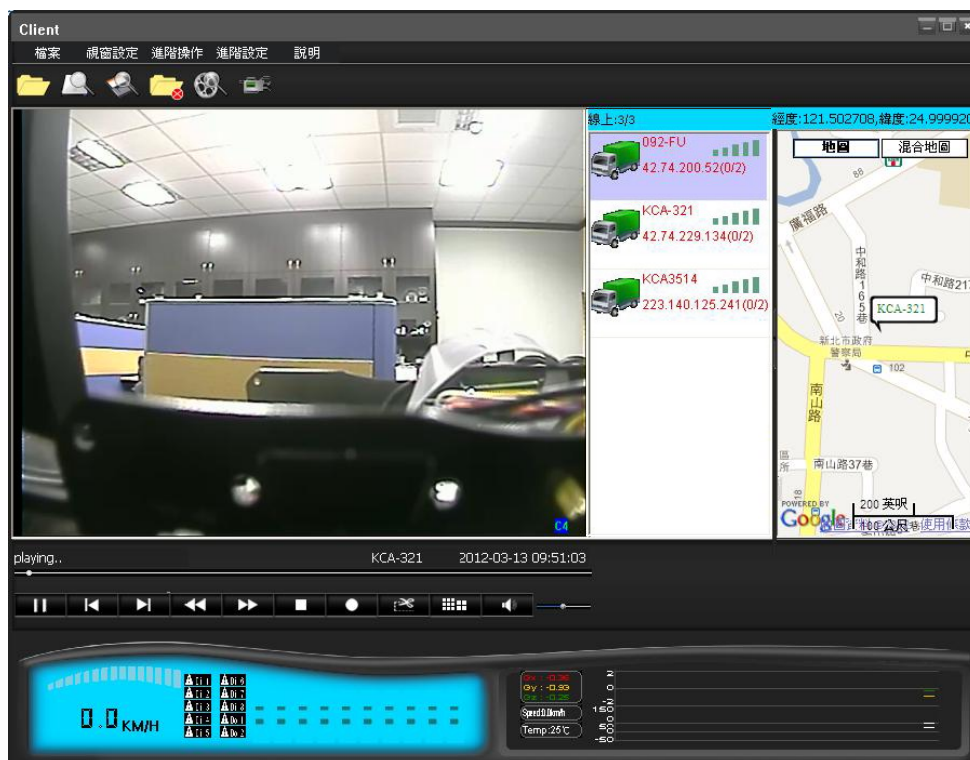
Client

檔案 視窗設定 進階操作 進階設定 說明

C4

線上:3/3

092-FU
42.74.200.52(0/2)

KCA-321
42.74.229.134(0/2)

KCA3514
223.140.125.241(0/2)

經度:121.502708,緯度:24.99992

地圖 混合地圖

廣福路

中和路165巷

中和路21

KCA-321

新北市政府警察局

102

南山路

南山路37巷

POWERED BY Google

200 英呎

100 公尺

使用條款

playing..

KCA-321

2012-03-13 09:51:03

0.0 KM/H

Gx : -0.36
Gy : -0.33
Gz : -0.26

Speed 0.0km/h

Temp:25℃

2
0
-2
150
50
-50